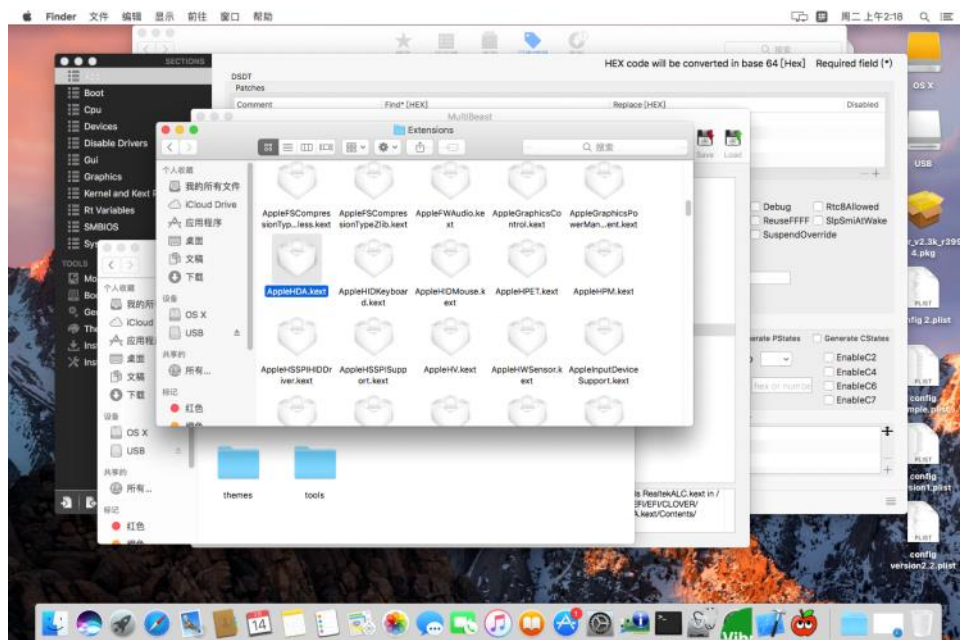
Finder 文件 编辑 显示 前往 窗口 帮助

周二上午2:18

SECTIONS

Boot
Cpu
Devices
Disable Drivers
Gui
Graphics
Kernel and Kext P
Rt Variables
SMBIOS
Sys

TOOLS

HEX code will be converted in base 64 [Hex] Required field (*)

DSDT
Patches
Comment
Find* [HEX]
Replace [HEX]
Disabled

MultiBeast

Save Load

Extensions

搜索

个人收藏
我的所有文件
iCloud Drive
应用程序
桌面
文稿
下载
设备
OS X
USB
共享的
所有...
标记
红色

AppleFSCompressionTyp...less.kext
AppleFSCompressionTypeZlib.kext
AppleFWAudio.kext
AppleGraphicsControl.kext
AppleGraphicsPowerMan...ent.kext
AppleHDA.kext
AppleHIDKeyboard.kext
AppleHIDMouse.kext
AppleHPET.kext
AppleHPM.kext
AppleHSSPIHIDDriver.kext
AppleHSSPISupport.kext
AppleHV.kext
AppleHWSensor.kext
AppleInputDeviceSupport.kext

Debug
RtcBAllowed
ReuseFFFF
SlpSmiAtWake
SuspendOverride

nerate PStates
Generate CStates
EnableC2
EnableC4
EnableC6
EnableC7

个人收藏
我的所
iCloud
应用程
桌面
文稿
下载
设备
OS X
USB
共享的
所有...
标记
红色

themes
tools

s RealtekALC.kext in /
EFI/EFI/CLOVER/
A.kext/Contents/

OS X
USB
r_v2.3k_r399
4.pkg
PLIST
fig 2.plist
config
mple.plist
config
sion1.plist
config
version2.2.plist

14